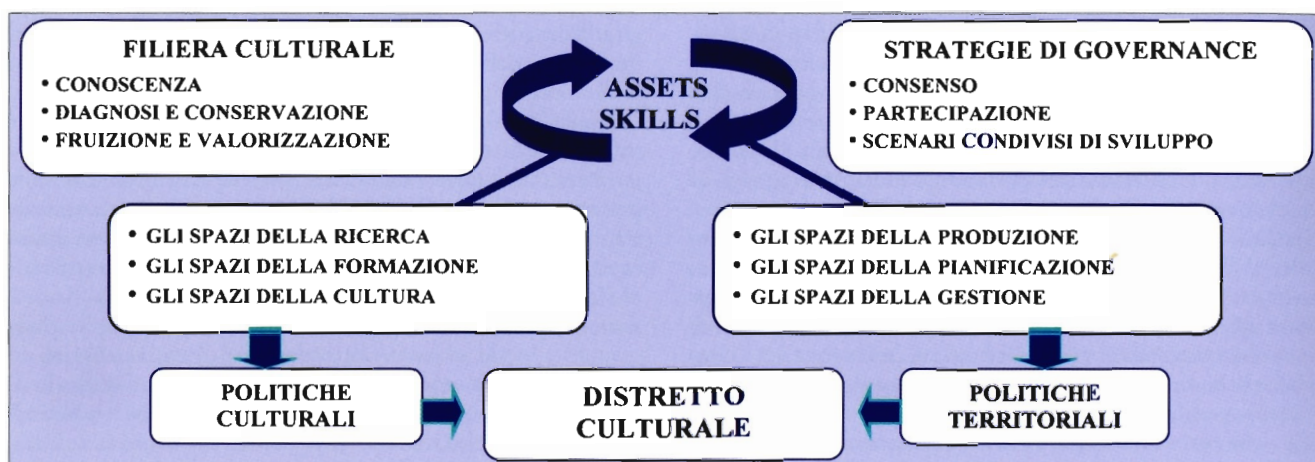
FILIERA CULTURALE
• CONOSCENZA
• DIAGNOSI E CONSERVAZIONE
• FRUIZIONE E VALORIZZAZIONE

ASSETS
SKILLS

STRATEGIE DI GOVERNANCE
• CONSENSO
• PARTECIPAZIONE
• SCENARI CONDIVISI DI SVILUPPO

• GLI SPAZI DELLA RICERCA
• GLI SPAZI DELLA FORMAZIONE
• GLI SPAZI DELLA CULTURA

• GLI SPAZI DELLA PRODUZIONE
• GLI SPAZI DELLA PIANIFICAZIONE
• GLI SPAZI DELLA GESTIONE

POLITICHE
CULTURALI

DISTRETTO
CULTURALE

POLITICHE
TERRITORIALI